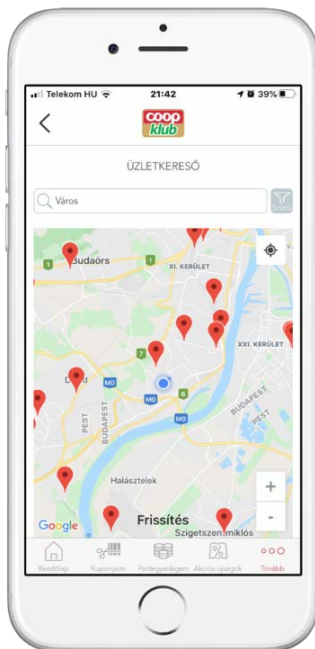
Telekom HU
21:42
39%
coop
klub
ÜZLETKERESŐ
Város
Budaörs
XI. KERÜLET
XXI. KERÜLET
1
1
M0
M0
M0
6
PEST
BUDAPEST
BUDAPEST
PEST
Halásztelek
Szigetszentmiklós
Google
Frissítés
+
-
Kezdőlap
Kuponjaim
Pontegyenlegem
Akciós újságok
Tovább